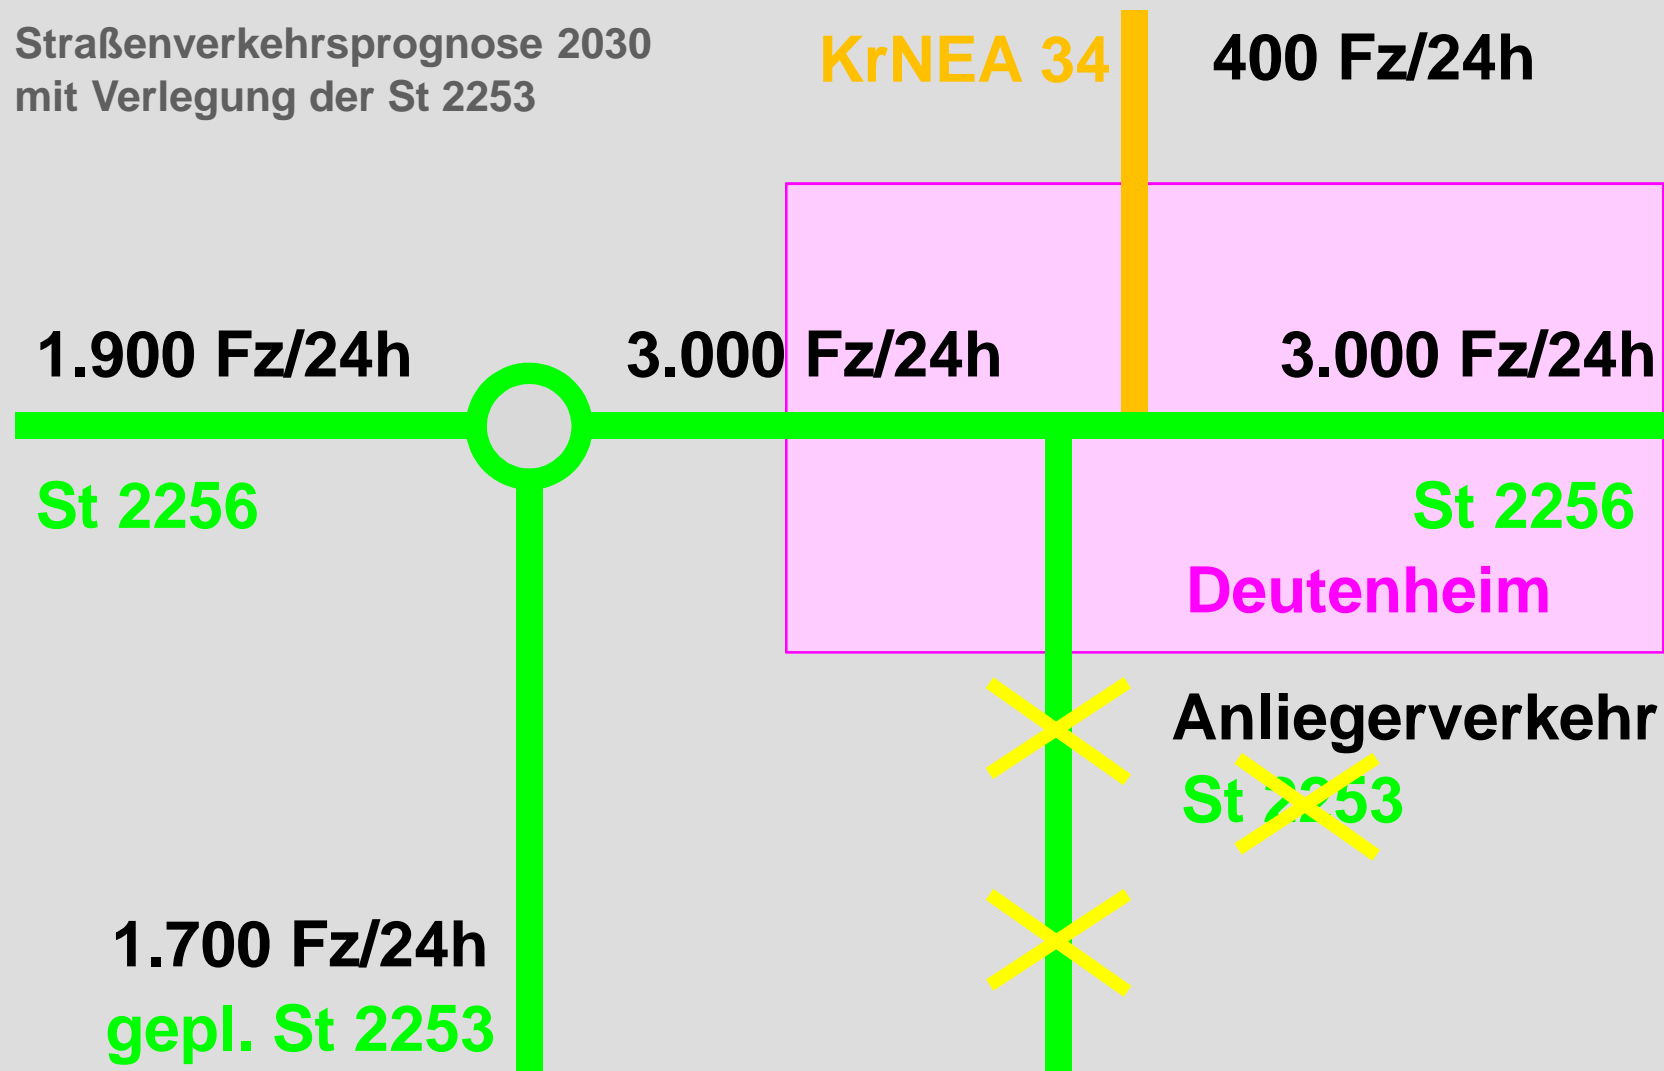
Straßenverkehrsprognose 2030
mit Verlegung der St 2253

KrNEA 34

400 Fz/24h

1.900 Fz/24h

3.000 Fz/24h

3.000 Fz/24h

St 2256

St 2256

Deutenheim

Anliegerverkehr

St 2253

1.700 Fz/24h

gepl. St 2253